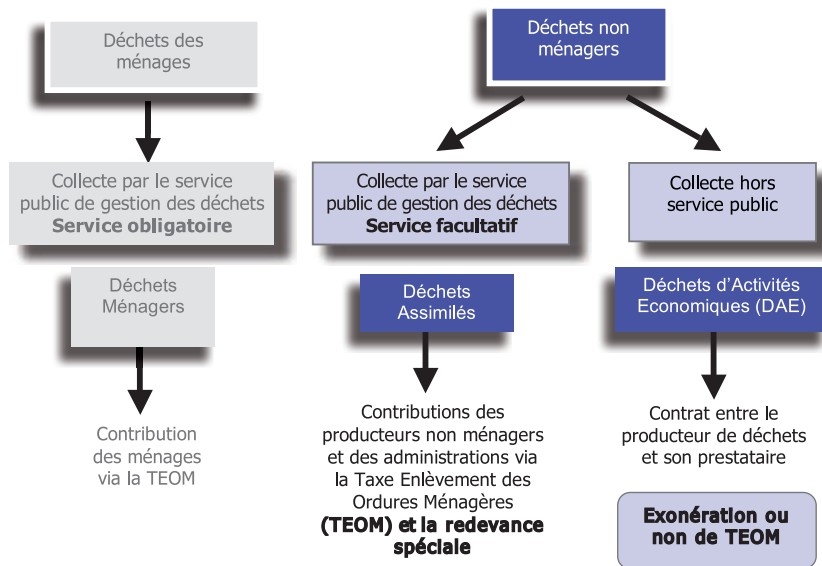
Déchets des ménages

Collecte par le service public de gestion des déchets
**Service obligatoire**

Déchets Ménagers

Contribution des ménages via la TEOM

Déchets non ménagers

Collecte par le service public de gestion des déchets
**Service facultatif**

Déchets Assimilés

Contributions des producteurs non ménagers et des administrations via la Taxe Enlèvement des Ordures Ménagères **(TEOM) et la redevance spéciale**

Collecte hors service public

Déchets d'Activités Economiques (DAE)

Contrat entre le producteur de déchets et son prestataire

**Exonération ou non de TEOM**